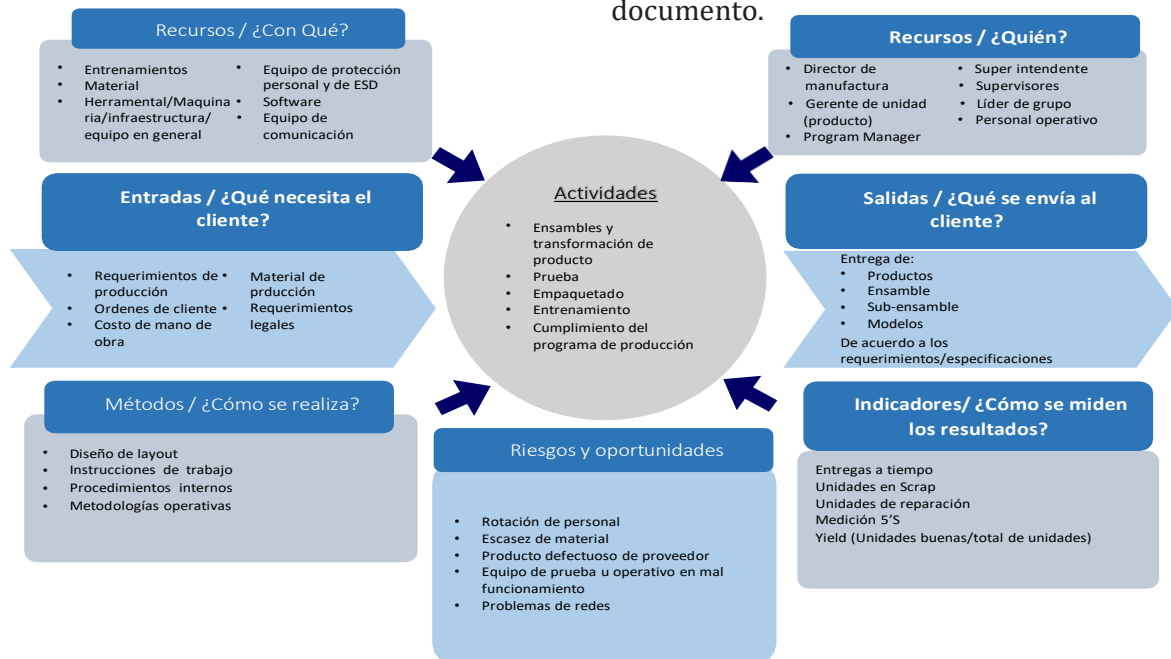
documento.

Recursos / ¿Con Qué?

- Entrenamientos
- Material
- Herramental/Maquinaria/infraestructura/ equipo en general
- Equipo de protección personal y de ESD
- Software
- Equipo de comunicación

Recursos / ¿Quién?

- Director de manufactura
- Gerente de unidad (producto)
- Program Manager
- Super intendente
- Supervisores
- Líder de grupo
- Personal operativo

Entradas / ¿Qué necesita el cliente?

- Requerimientos de producción
- Ordenes de cliente
- Costo de mano de obra
- Material de prducción
- Requerimientos legales

Actividades

- Ensambles y transformación de producto
- Prueba
- Empaquetado
- Entrenamiento
- Cumplimiento del programa de producción

Salidas / ¿Qué se envía al cliente?

Entrega de:
- Productos
- Ensamble
- Sub-ensamble
- Modelos
De acuerdo a los requerimientos/especificaciones

Métodos / ¿Cómo se realiza?

- Diseño de layout
- Instrucciones de trabajo
- Procedimientos internos
- Metodologías operativas

Riesgos y oportunidades

- Rotación de personal
- Escasez de material
- Producto defectuoso de proveedor
- Equipo de prueba u operativo en mal funcionamiento
- Problemas de redes

Indicadores/ ¿Cómo se miden los resultados?

Entregas a tiempo
Unidades en Scrap
Unidades de reparación
Medición 5'S
Yield (Unidades buenas/total de unidades)